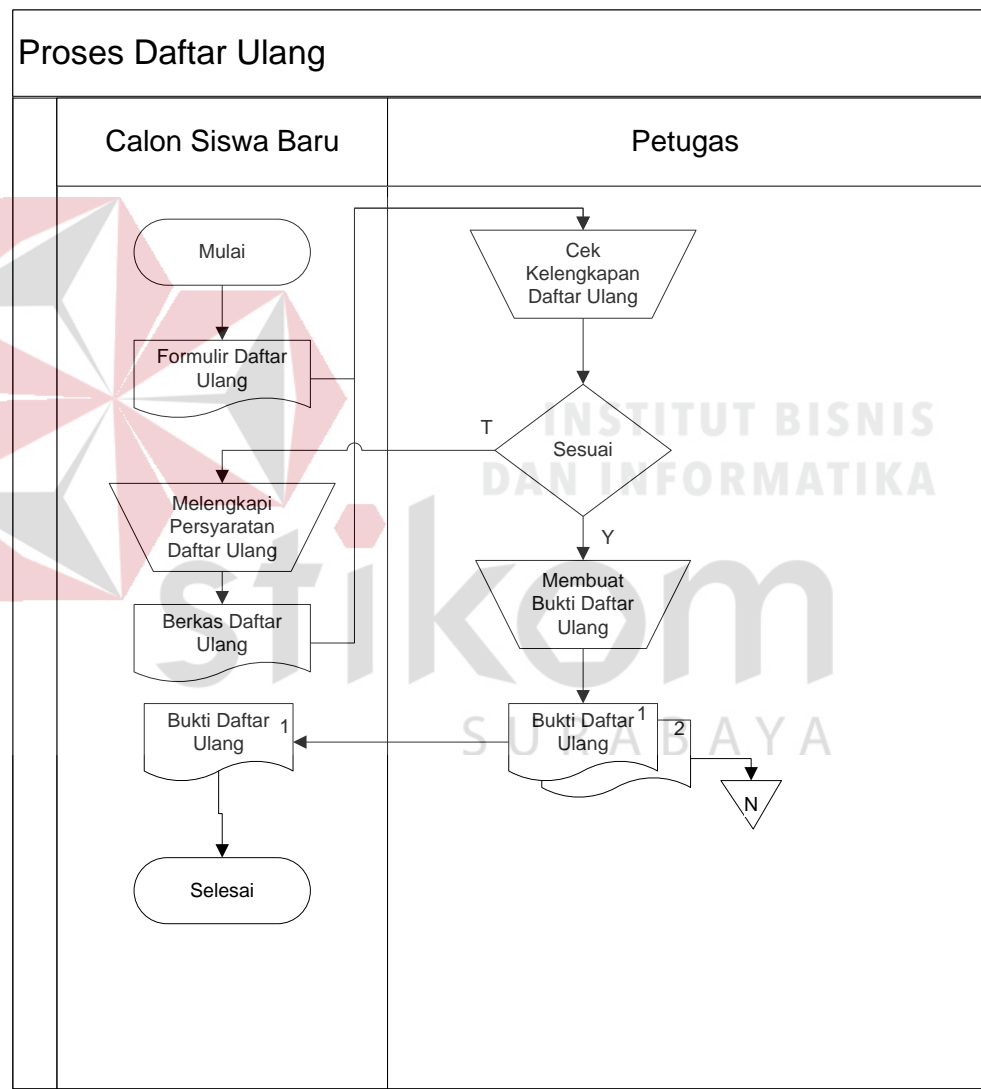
Proses Daftar Ulang

Calon Siswa Baru

Petugas

Mulai

Formulir Daftar Ulang

Melengkapi Persyaratan Daftar Ulang

Berkas Daftar Ulang

Bukti Daftar Ulang 1

Selesai

Cek Kelengkapan Daftar Ulang

T

Sesuai

Y

Membuat Bukti Daftar Ulang

Bukti Daftar Ulang 1

2

N

INSTITUT BISNIS DAN INFORMATIKA

stikom

SURABAYA